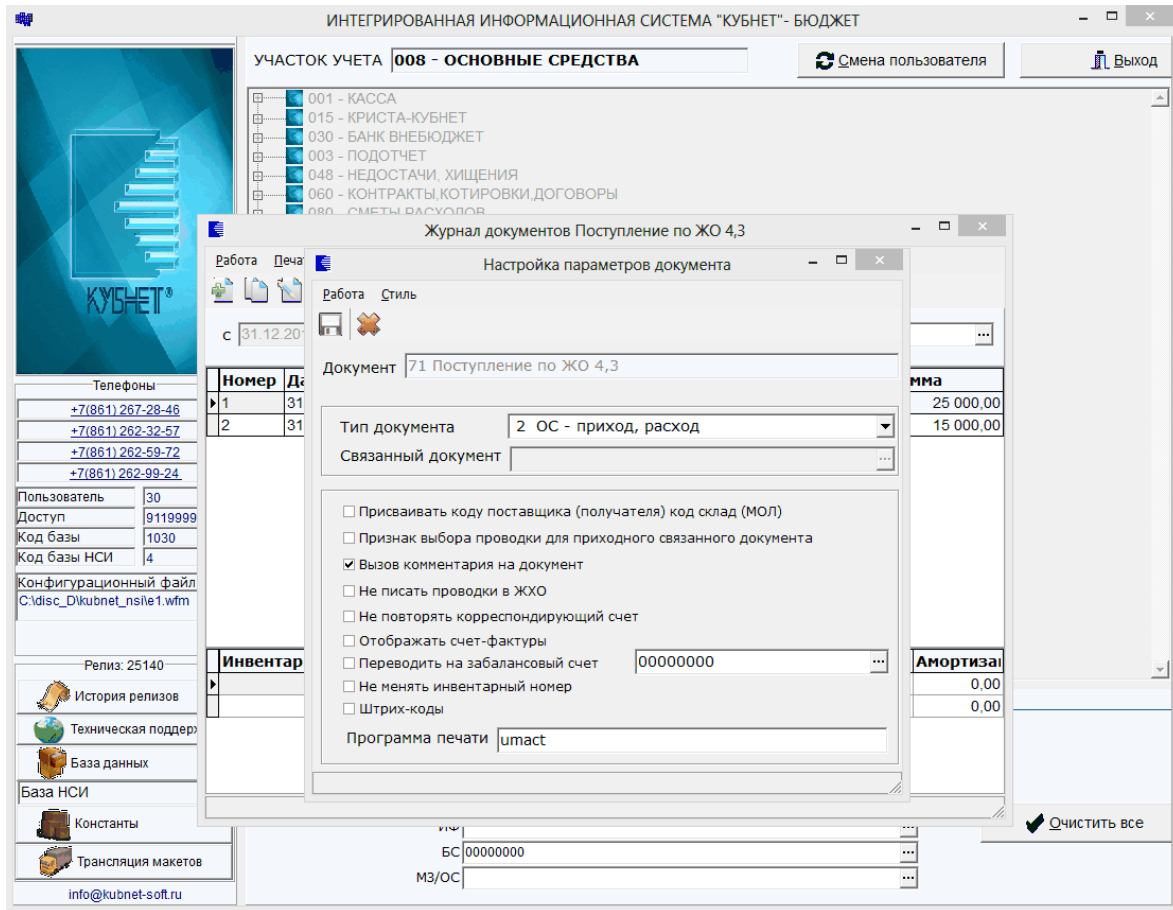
ИНТЕГРИРОВАННАЯ ИНФОРМАЦИОННАЯ СИСТЕМА "КУБНЕТ"- БЮДЖЕТ

УЧАСТОК УЧЕТА 008 - ОСНОВНЫЕ СРЕДСТВА

Смена пользователя

Выход

001 - КАССА
015 - КРИСТА-КУБНЕТ
030 - БАНК ВНЕБЮДЖЕТ
003 - ПОДОТЧЕТ
048 - НЕДОСТАЧИ, ХИЩЕНИЯ
060 - КОНТРАКТЫ,КОТИРОВКИ,ДОГОВОРЫ
080 - СМЕТЫ РАСХОДОВ

КУБНЕТ®

Телефоны
+7(861) 267-28-46
+7(861) 262-32-57
+7(861) 262-59-72
+7(861) 262-99-24

| Пользователь | 30 |
|---|---|
| Доступ | 9119999 |
| Код базы | 1030 |
| Код базы НСИ | 4 |

Конфигурационный файл
C:\disc_D\kubnet_nsi\e1.wfm

Релиз: 25140
История релизов
Техническая поддерж
База данных
База НСИ
Константы
Трансляция макетов
info@kubnet-soft.ru

Журнал документов Поступление по ЖО 4,3

Работа Печат

с 31.12.201

| Номер | Да | мма |
|---|---|---|
| 1 | 31 | 25 000,00 |
| 2 | 31 | 15 000,00 |

| Инвентар | Амортиза |
|---|---|
| | 0,00 |
| | 0,00 |

Настройка параметров документа

Работа Стиль

Документ 71 Поступление по ЖО 4,3

Тип документа 2 ОС - приход, расход
Связанный документ

☐ Присваивать коду поставщика (получателя) код склад (МОЛ)
☐ Признак выбора проводки для приходного связанного документа
☑ Вызов комментария на документ
☐ Не писать проводки в ЖХО
☐ Не повторять корреспондирующий счет
☐ Отображать счет-фактуры
☐ Переводить на забалансовый счет 00000000
☐ Не менять инвентарный номер
☐ Штрих-коды

Программа печати umact

Очистить все

ИФ
БС 00000000
МЗ/ОС